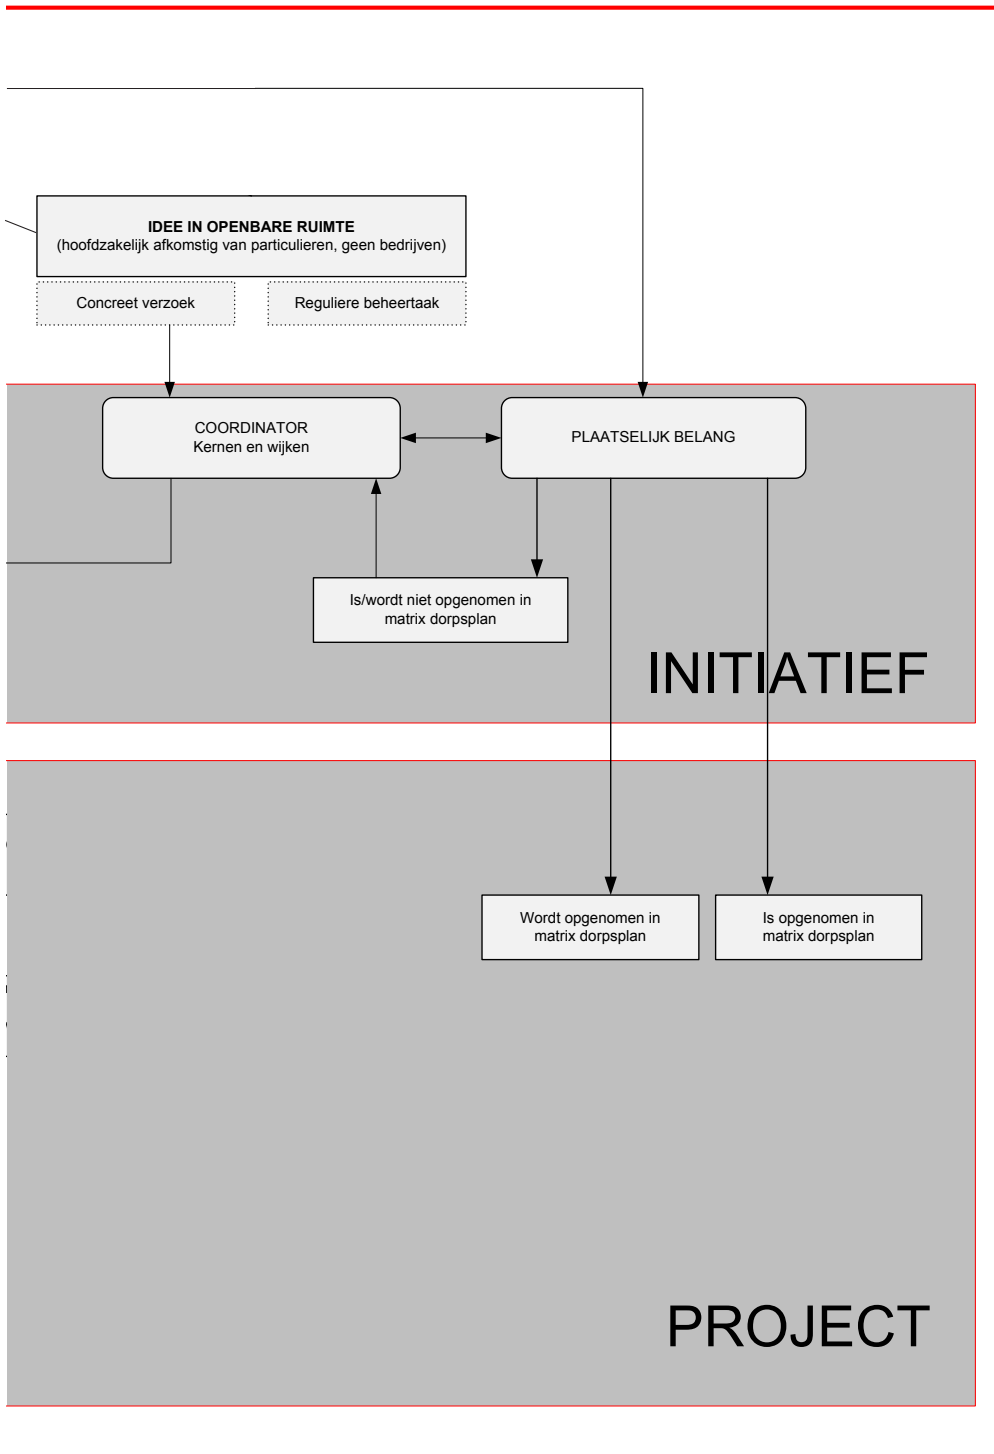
IDEE IN OPENBARE RUIMTE
(hoofdzakelijk afkomstig van particulieren, geen bedrijven)

Concreet verzoek

Reguliere beheertaak

COORDINATOR
Kernen en wijken

PLAATSELIJK BELANG

Is/wordt niet opgenomen in matrix dorpsplan

INITIATIEF

Wordt opgenomen in matrix dorpsplan

Is opgenomen in matrix dorpsplan

PROJECT